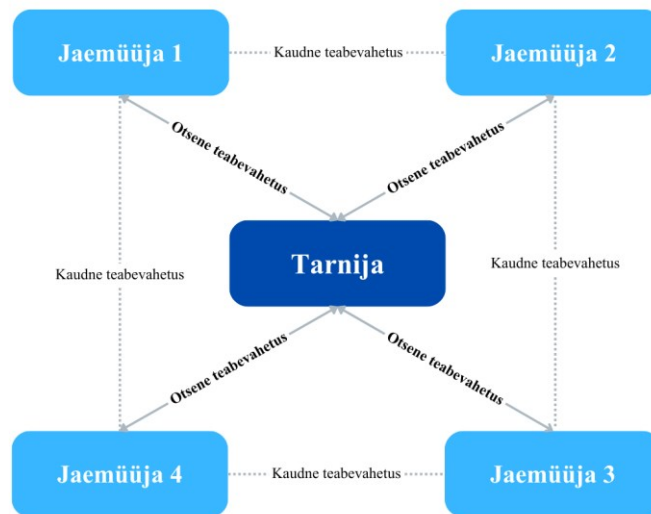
Jaemüüja 1

Kaudne teabevahetus

Jaemüüja 2

Otsene teabevahetus

Otsene teabevahetus

Kaudne teabevahetus

Tarnija

Kaudne teabevahetus

Otsene teabevahetus

Otsene teabevahetus

Jaemüüja 4

Kaudne teabevahetus

Jaemüüja 3